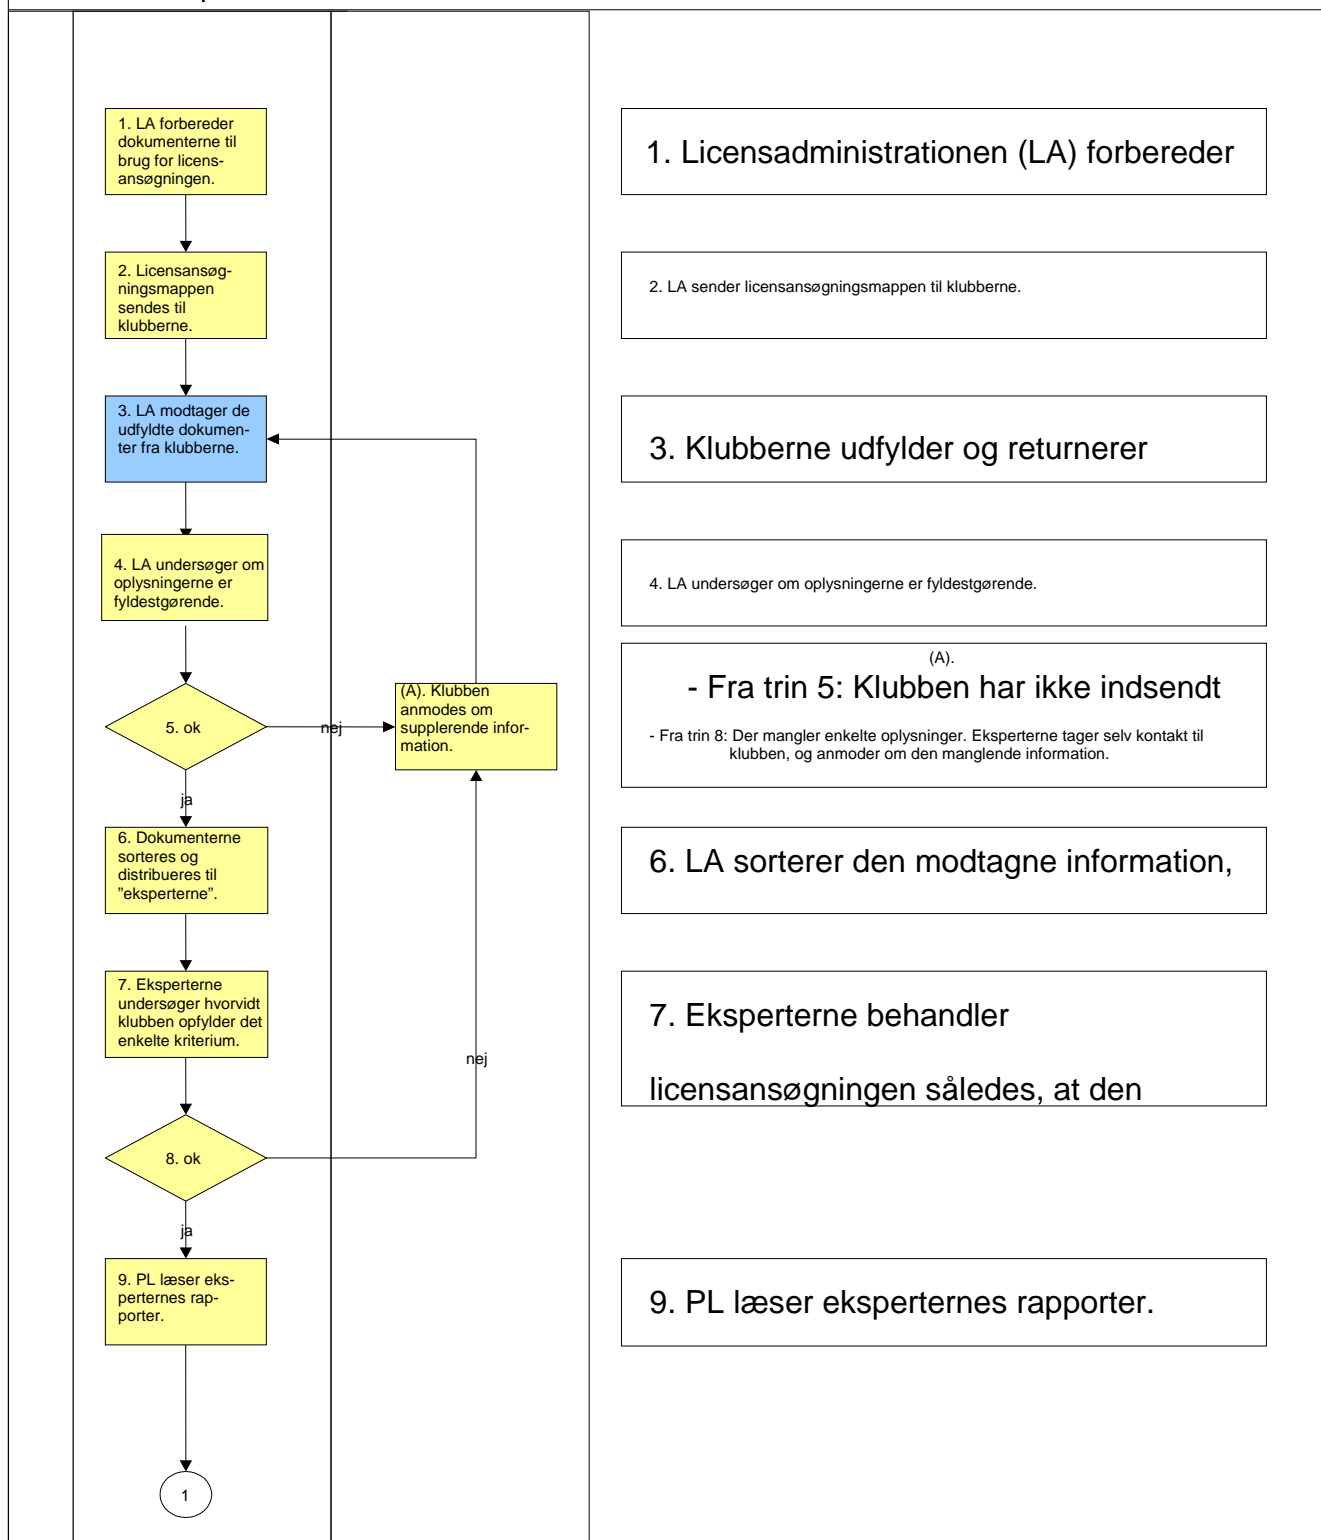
1. LA forbereder dokumenterne til brug for licensansøgningen.

2. Licensansøgningsmappen sendes til klubberne.

3. LA modtager de udfyldte dokumenter fra klubberne.

4. LA undersøger om oplysningerne er fyldestgørende.

5. ok

nej

(A). Klubben anmodes om supplerende information.

ja

6. Dokumenterne sorteres og distribueres til "eksperterne".

7. Eksperterne undersøger hvorvidt klubben opfylder det enkelte kriterium.

nej

8. ok

ja

9. PL læser eksperternes rapporter.

1

1. Licensadministrationen (LA) forbereder

2. LA sender licensansøgningsmappen til klubberne.

3. Klubberne udfylder og returnerer

4. LA undersøger om oplysningerne er fyldestgørende.

(A).

- Fra trin 5: Klubben har ikke indsendt

- Fra trin 8: Der mangler enkelte oplysninger. Eksperterne tager selv kontakt til klubben, og anmoder om den manglende information.

6. LA sorterer den modtagne information,

7. Eksperterne behandler

licensansøgningen således, at den

9. PL læser eksperternes rapporter.